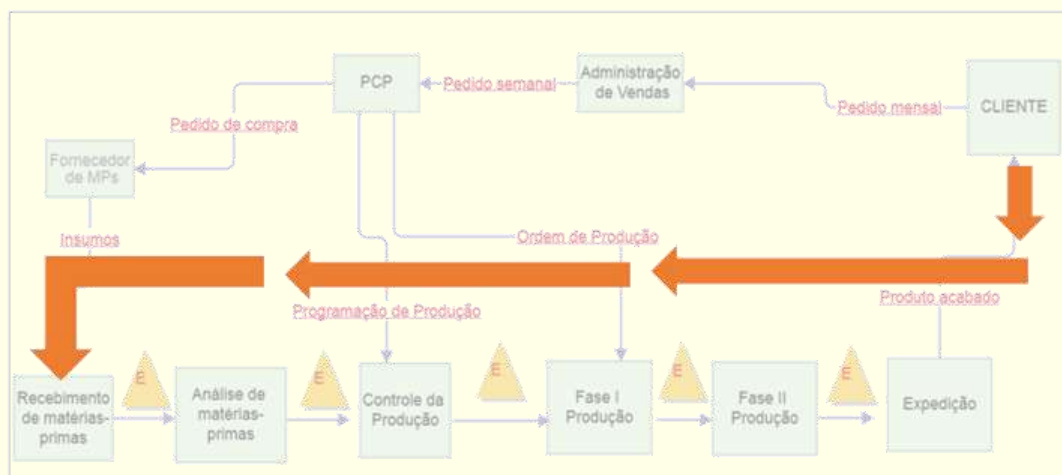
PCP

Pedido semanal

Administração de Vendas

Pedido mensal

CLIENTE

Pedido de compra

Fornecedor de MPs

Insumos

Ordem de Produção

Programação de Produção

Produto acabado

Recebimento de matérias-primas

E

Análise de matérias-primas

E

Controle da Produção

E

Fase I Produção

E

Fase II Produção

E

Expedição